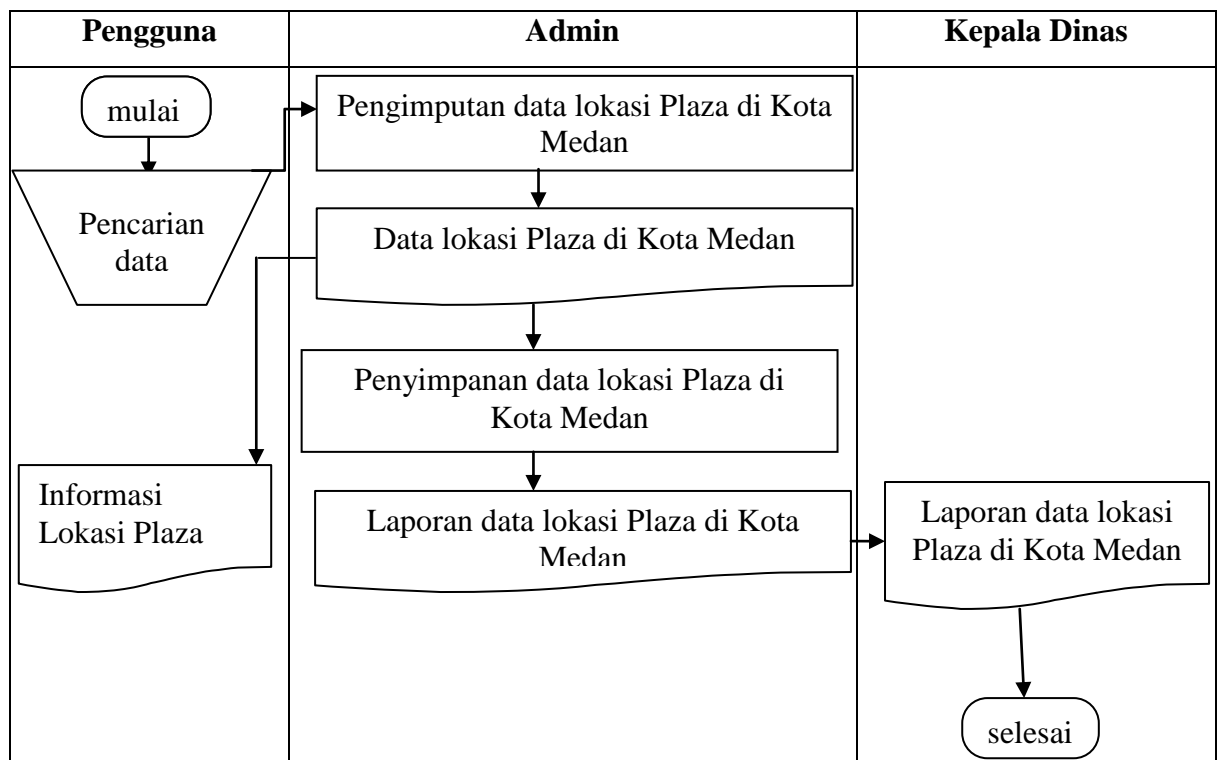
Pengguna

Admin

Kepala Dinas

mulai

Pencarian data

Informasi Lokasi Plaza

Pengimputan data lokasi Plaza di Kota Medan

Data lokasi Plaza di Kota Medan

Penyimpanan data lokasi Plaza di Kota Medan

Laporan data lokasi Plaza di Kota Medan

Laporan data lokasi Plaza di Kota Medan

selesai